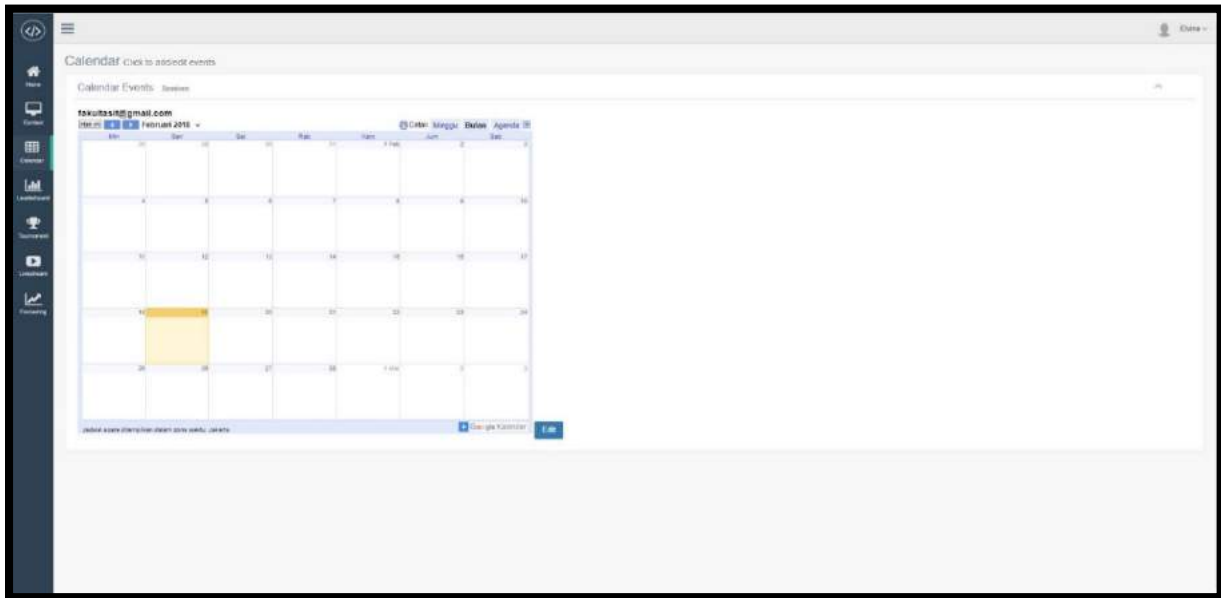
Elsina

Home

Contest

Calendar

Leaderboard

Tournament

Livestream

Forecasting

Calendar Click to add/edit events

Calendar Events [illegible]

fakultasit@gmail.com

Hari ini < > Februari 2018

Cetak Minggu Bulan Agenda

| Min | Sen | Sel | Rab | Kam | Jum | Sab |
|---|---|---|---|---|---|---|
| 28 | 29 | 30 | 31 | 1 Feb | 2 | 3 |
| 4 | 5 | 6 | 7 | 8 | 9 | 10 |
| 11 | 12 | 13 | 14 | 15 | 16 | 17 |
| 18 | 19 | 20 | 21 | 22 | 23 | 24 |
| 25 | 26 | 27 | 28 | 1 Mar | 2 | 3 |

Jadwal acara ditampilkan dalam zona waktu: Jakarta

Google Kalender

Edit